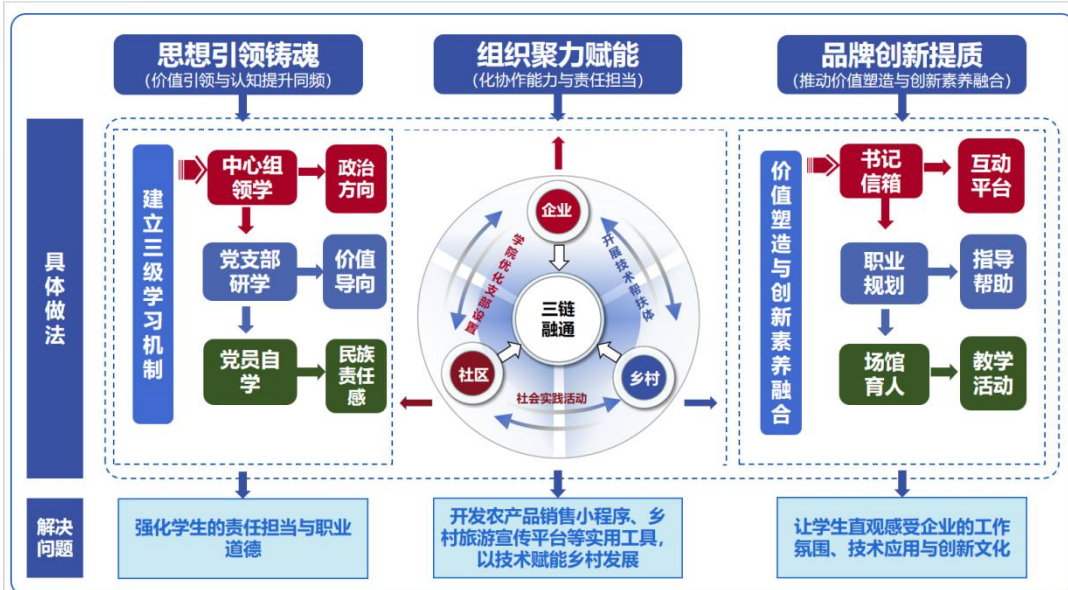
思想引领铸魂
(价值引领与认知提升同频)

组织聚力赋能
(化协作能力与责任担当)

品牌创新提质
(推动价值塑造与创新素养融合)

具体做法

建立三级学习机制

中心组领学

政治方向

党支部研学

价值导向

党员自学

民族责任感

企业

学院优化支部设置

开展技术帮扶体

三链融通

社区

乡村

社会实践活动

价值塑造与创新素养融合

书记信箱

互动平台

职业规划

指导帮助

场馆育人

教学活动

解决问题

强化学生的责任担当与职业道德

开发农产品销售小程序、乡村旅游宣传平台等实用工具，以技术赋能乡村发展

让学生直观感受企业的工作氛围、技术应用与创新文化